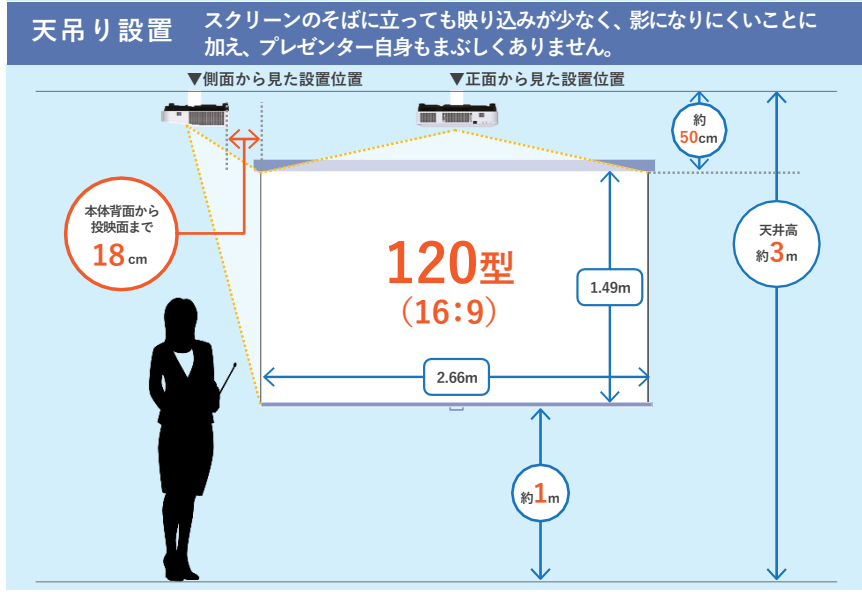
天吊り設置　スクリーンのそばに立っても映り込みが少なく、影になりにくいことに加え、プレゼンター自身もまぶしくありません。

▼側面から見た設置位置

▼正面から見た設置位置

本体背面から投映面まで
18cm

約
50cm

120型
(16:9)

1.49m

2.66m

天井高
約3m

約1m